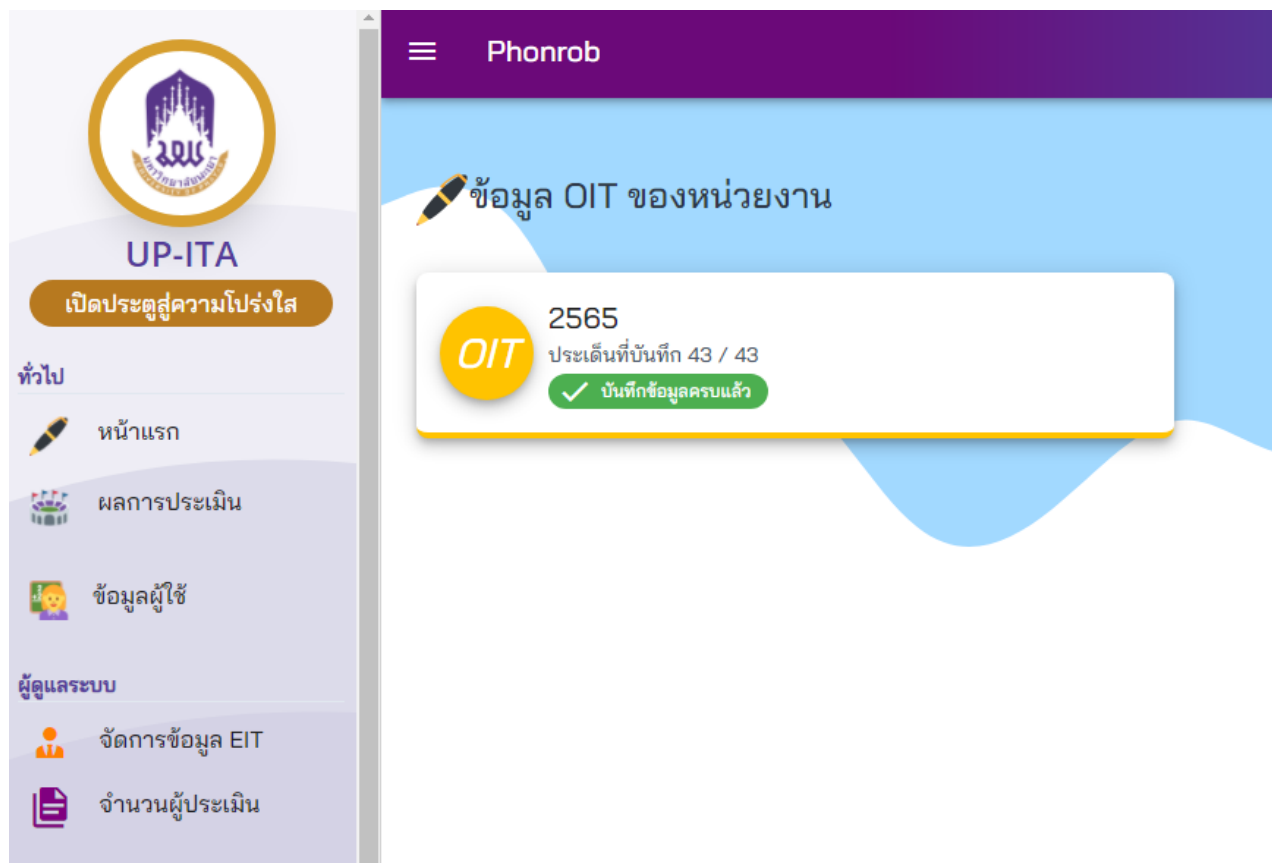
มหาวิทยาลัยพะเยา

UP-ITA

เปิดประตูสู่ความโปร่งใส

ทั่วไป

หน้าแรก

ผลการประเมิน

ข้อมูลผู้ใช้

ผู้ดูแลระบบ

จัดการข้อมูล EIT

จำนวนผู้ประเมิน

Phonrob

ข้อมูล OIT ของหน่วยงาน

OIT

2565

ประเด็นที่บันทึก 43 / 43

บันทึกข้อมูลครบแล้ว